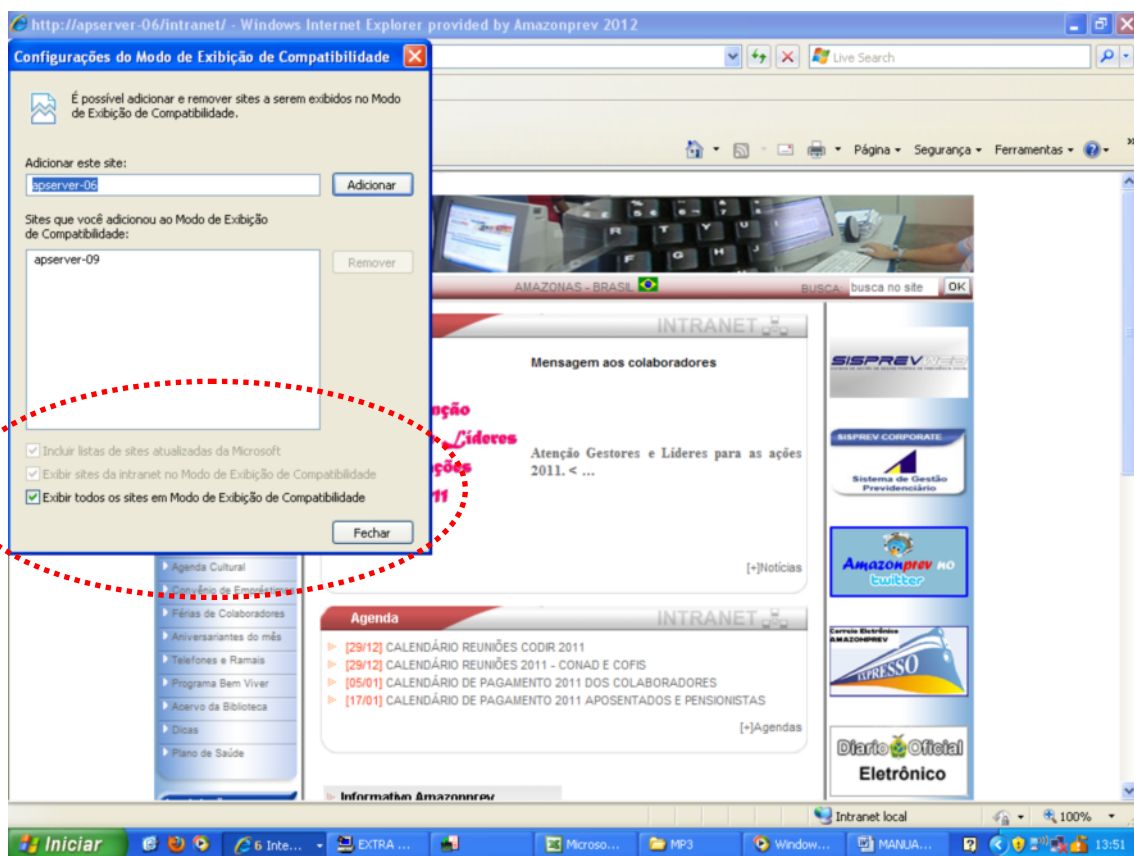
http://apserver-06/intranet/ - Windows Internet Explorer provided by Amazonprev 2012

Configurações do Modo de Exibição de Compatibilidade

É possível adicionar e remover sites a serem exibidos no Modo de Exibição de Compatibilidade.

Adicionar este site:
apserver-06
Adicionar

Sites que você adicionou ao Modo de Exibição de Compatibilidade:
apserver-09
Remover

Incluir listas de sites atualizadas da Microsoft
Exibir sites da intranet no Modo de Exibição de Compatibilidade
Exibir todos os sites em Modo de Exibição de Compatibilidade

Fechar

Live Search

Página ▾ Segurança ▾ Ferramentas ▾

AMAZONAS - BRASIL
BUSCA busca no site OK

INTRANET

Mensagem aos colaboradores

Atenção Gestores e Líderes para as ações 2011. < ...

[+]Notícias

SISPREV WEB
SISPREV CORPORATE
Sistema de Gestão Previdenciário
Amazonprev no twitter
Correio Eletrônico AMAZONPREV
EXPRESSO
Diario Oficial Eletrônico

Agenda Cultural
Convênio de Empréstimo
Férias de Colaboradores
Aniversariantes do mês
Telefones e Ramais
Programa Bem Viver
Acervo da Biblioteca
Dicas
Plano de Saúde

Agenda
INTRANET
[29/12] CALENDÁRIO REUNIÕES CODIR 2011
[29/12] CALENDÁRIO REUNIÕES 2011 - CONAD E COFIS
[05/01] CALENDÁRIO DE PAGAMENTO 2011 DOS COLABORADORES
[17/01] CALENDÁRIO DE PAGAMENTO 2011 APOSENTADOS E PENSIONISTAS
[+]Agendas

Informativo Amazonprev

Intranet local
100%

Iniciar
6 Inte...
EXTRA ...
Microso...
MP3
Window...
MANUA...
13:51